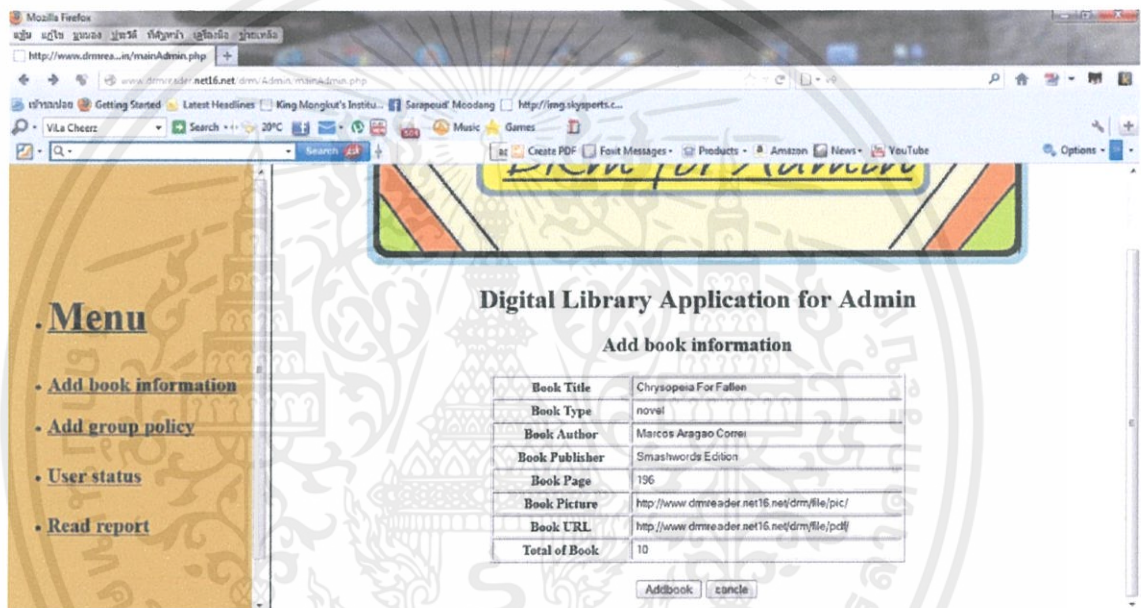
Mozilla Firefox
แฟ้ม แก้ไข มุมมอง ประวัติ ที่คั่นหน้า เครื่องมือ ช่วยเหลือ
http://www.drmrea...in/mainAdmin.php
www.drmreader.net16.net/drm/Admin/mainAdmin.php
เข้าชมบ่อย Getting Started Latest Headlines King Mongkut's Institu... Sarapeud Moodang http://img.skysports.c...
ViLa Cheerz Search 20°C Music Games
Search Create PDF Foxit Messages Products Amazon News YouTube Options

Menu

Add book information

Add group policy

User status

Read report

Digital Library Application for Admin

Add book information

| Book Title | Chrysopeia For Fallen |
|---|---|
| Book Type | novel |
| Book Author | Marcos Aragao Correi |
| Book Publisher | Smashwords Edition |
| Book Page | 196 |
| Book Picture | http://www.drmreader.net16.net/drm/file/pic/ |
| Book URL | http://www.drmreader.net16.net/drm/file/pdf/ |
| Total of Book | 10 |

Addbook cancle